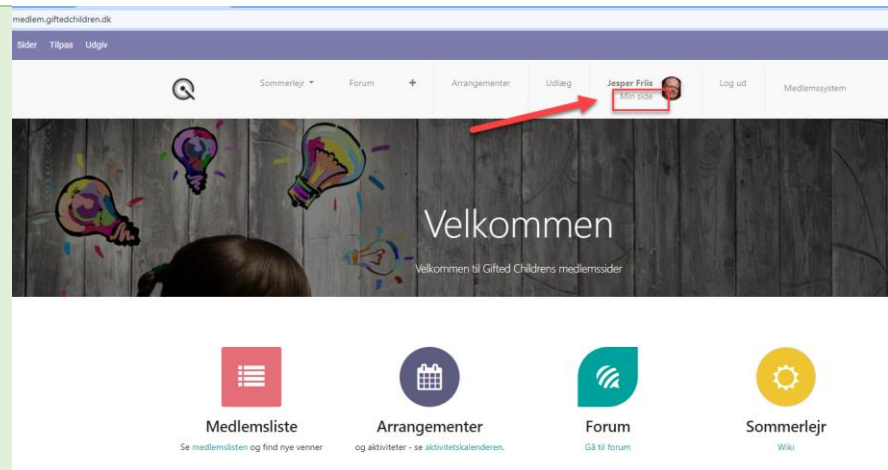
medlem.giftedchildren.dk

Sider Tilpas Udgiv

Sommerlejr Forum + Arrangementer Udlæg Jesper Friis Min side Log ud Medlemssystem

Velkommen

Velkommen til Gifted Childrens medlemssider

Medlemsliste
Se medlemslisten og find nye venner

Arrangementer
og aktiviteter - se aktivitetskalenderen.

Forum
Gå til forum

Sommerlejr
Wiki